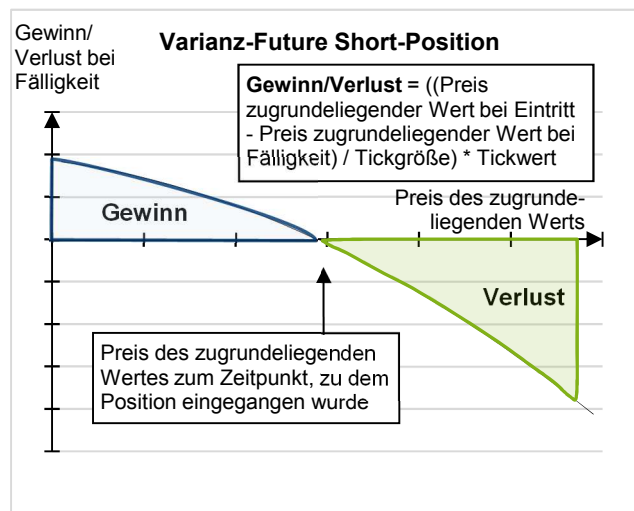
Gewinn/ Verlust bei Fälligkeit

Varianz-Future Short-Position

**Gewinn/Verlust** = ((Preis zugrundeliegender Wert bei Eintritt - Preis zugrundeliegender Wert bei Fälligkeit) / Tickgröße) * Tickwert

Gewinn

Preis des zugrundeliegenden Werts

Verlust

Preis des zugrundeliegenden Wertes zum Zeitpunkt, zu dem Position eingegangen wurde